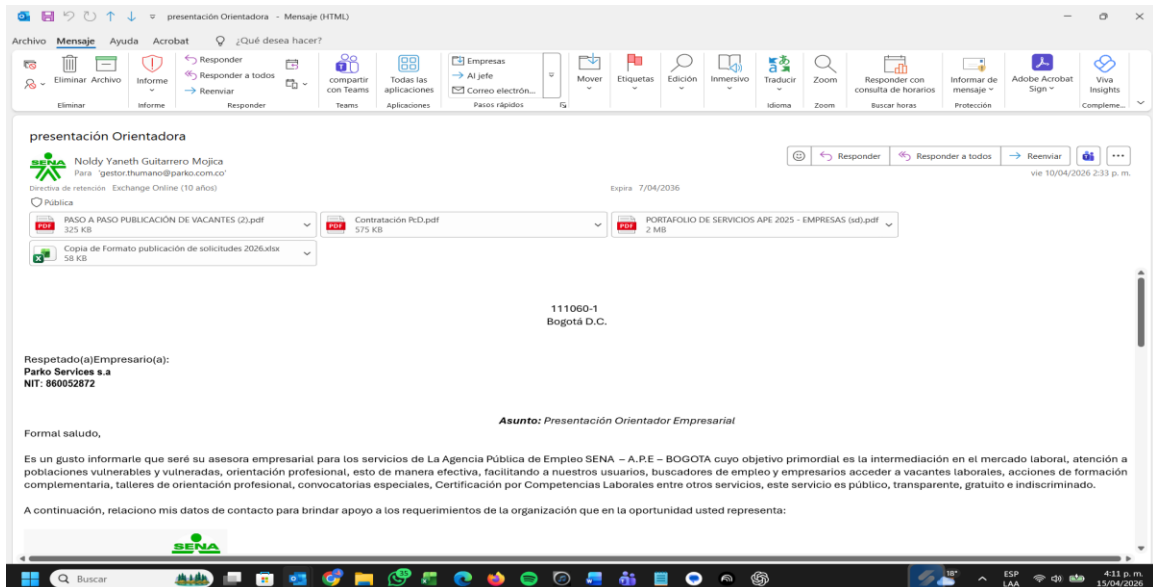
presentación Orientadora - Mensaje (HTML)

Archivo Mensaje Ayuda Acrobat ¿Qué desea hacer?

Eliminar Archivo Informe Responder Responder a todos Reenviar compartir con Teams Todas las aplicaciones Empresas Al jefe Correo electrón... Mover Etiquetas Edición Inmersivo Traducir Zoom Responder con consulta de horarios Informar de mensaje Adobe Acrobat Sign Viva Insights

Eliminar Informe Responder Teams Aplicaciones Pasos rápidos Idioma Zoom Buscar horas Protección Compleme...

presentación Orientadora

Noldy Yaneth Guitarrero Mojica
Para 'gestor.thumano@parko.com.co'

Responder Responder a todos Reenviar
vie 10/04/2026 2:33 p. m.

Directiva de retención Exchange Online (10 años) Expira 7/04/2036

Pública

PASO A PASO PUBLICACIÓN DE VACANTES (2).pdf 325 KB
Contratación PcD.pdf 575 KB
PORTAFOLIO DE SERVICIOS APE 2025 - EMPRESAS (sd).pdf 2 MB
Copia de Formato publicación de solicitudes 2026.xlsx 58 KB

111060-1
Bogotá D.C.

Respetado(a)Empresario(a):
Parko Services s.a
NIT: 860052872

Asunto: Presentación Orientador Empresarial

Formal saludo,

Es un gusto informarle que seré su asesora empresarial para los servicios de La Agencia Pública de Empleo SENA – A.P.E – BOGOTA cuyo objetivo primordial es la intermediación en el mercado laboral, atención a poblaciones vulnerables y vulneradas, orientación profesional, esto de manera efectiva, facilitando a nuestros usuarios, buscadores de empleo y empresarios acceder a vacantes laborales, acciones de formación complementaria, talleres de orientación profesional, convocatorias especiales, Certificación por Competencias Laborales entre otros servicios, este servicio es público, transparente, gratuito e indiscriminado.

A continuación, relaciono mis datos de contacto para brindar apoyo a los requerimientos de la organización que en la oportunidad usted representa:

SENA

Buscar 18° ESP LAA 4:11 p. m. 15/04/2026